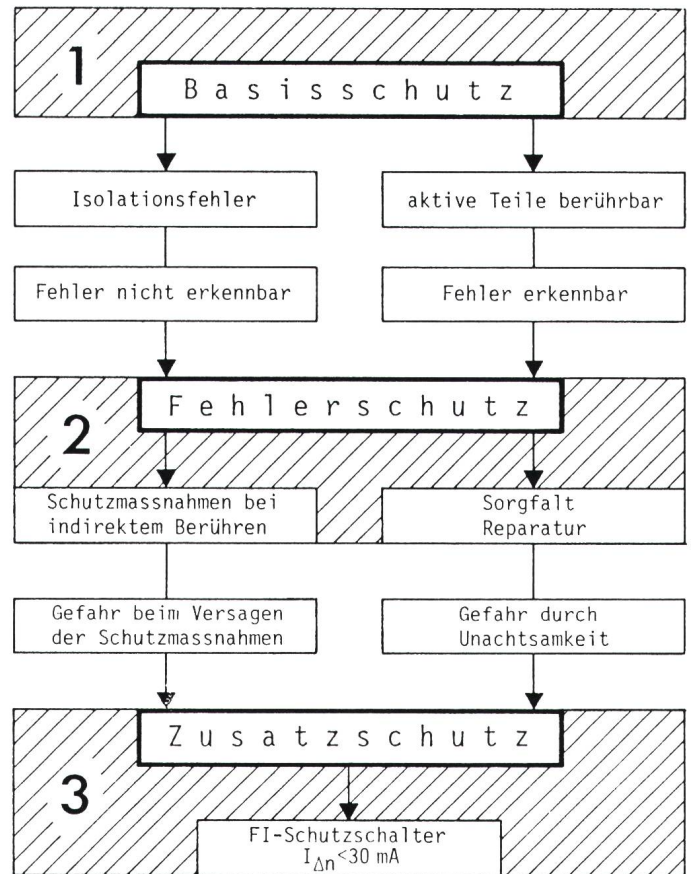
1

Basisschutz

Isolationsfehler

aktive Teile berührbar

Fehler nicht erkennbar

Fehler erkennbar

2

Fehlerschutz

Schutzmassnahmen bei indirektem Berühren

Sorgfalt Reparatur

Gefahr beim Versagen der Schutzmassnahmen

Gefahr durch Unachtsamkeit

3

Zusatzschutz

FI-Schutzschalter $I_{\Delta n}<30$ mA